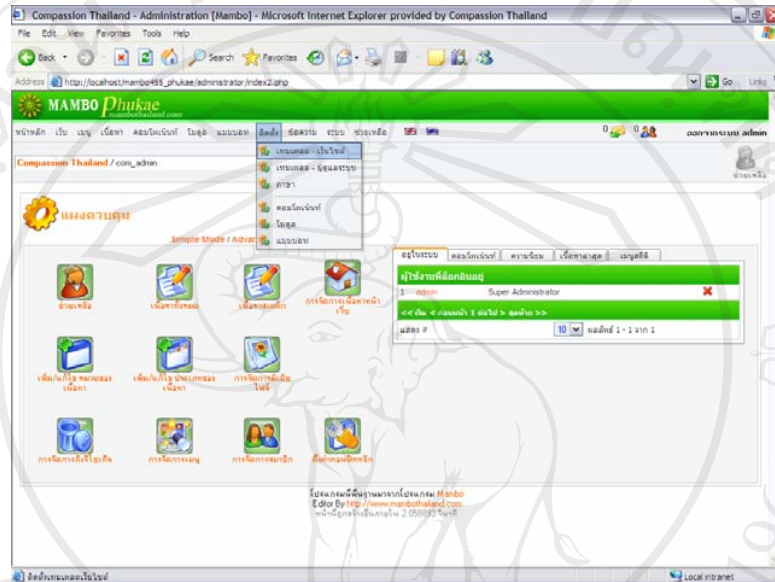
Compassion Thailand - Administration [Mambo] - Microsoft Internet Explorer provided by Compassion Thailand

File Edit View Favorites Tools Help

Back Search Favorites

Address http://localhost/mambo455_phukae/administrator/index2.php

Go Links

MAMBO Phukae

mambothailand.com

หน้าหลัก เว็บ เมนู เนื้อหา คอมโพเนนท์ โมดูล แมมบอท ติดตั้ง ข้อความ ระบบ ช่วยเหลือ

0 0

ออกจากระบบ admin

Compassion Thailand / com_admin

ช่วยเหลือ

เทมเพลต - เว็บไซต์

เทมเพลต - ผู้ดูแลระบบ

ภาษา

คอมโพเนนท์

โมดูล

แมมบอท

แผงควบคุม

Simple Mode / Advan

ช่วยเหลือ

เนื้อหาทั้งหมด

เนื้อหาเริ่มแรก

การจัดการเนื้อหาหน้าเว็บ

เพิ่ม/แก้ไข หมวดของเนื้อหา

เพิ่ม/แก้ไข ประเภทของเนื้อหา

การจัดการสื่อมีเดีย

การจัดการถังรีไซเคิล

การจัดการเมนู

การจัดการสมาชิก

ตั้งค่าคอนฟิกหลัก

อยู่ในระบบ | คอมโพเนนท์ | ความนิยม | เนื้อหาล่าสุด | เมนูสถิติ

ผู้ใช้งานที่ล็อกอินอยู่

1 admin Super Administrator

<< เริ่ม < ก่อนหน้า 1 ต่อไป > สุดท้าย >>

แสดง # 10 ผลลัพธ์ 1 - 1 จาก 1

โปรแกรมนี้พัฒนาจากโปรแกรม Mambo

Editor By http://www.mambothailand.com

หน้านี้ถูกสร้างขึ้นภายใน 2.050883 วินาที

ติดตั้งเทมเพลตเว็บไซต์

Local intranet